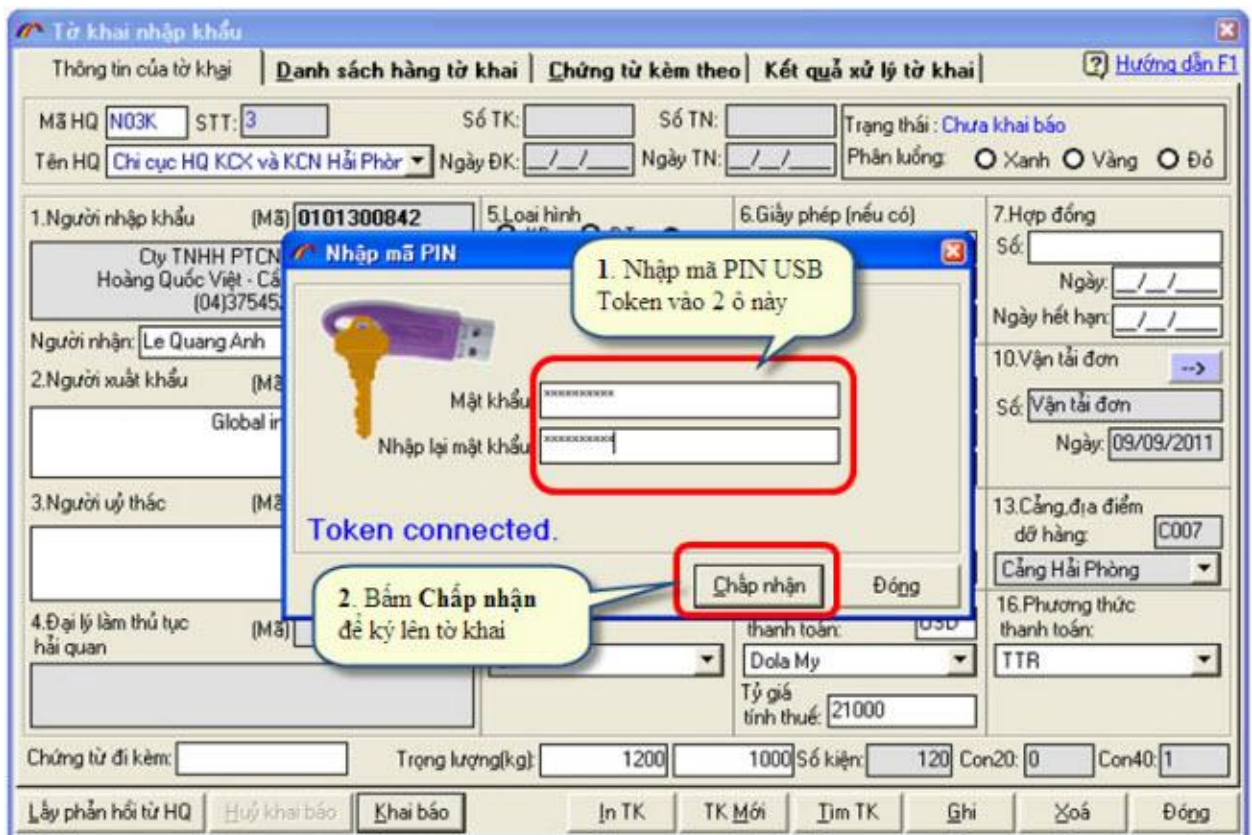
Tờ khai nhập khẩu

Thông tin của tờ khai | Danh sách hàng tờ khai | Chứng từ kèm theo | Kết quả xử lý tờ khai | Hướng dẫn F1

Mã HQ N03K STT: 3 Số TK: Số TN: Trạng thái : Chưa khai báo

Tên HQ Chi cục HQ KCX và KCN Hải Phòn Ngày ĐK: \_/\_/\_ Ngày TN: \_/\_/\_ Phân luồng: Xanh Vàng Đỏ

1.Người nhập khẩu (Mã) 0101300842

Cty TNHH PTCN Hoàng Quốc Việt - Cầ (04)37545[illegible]

Người nhận: Le Quang Anh

2.Người xuất khẩu (Mã

Global in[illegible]

3.Người uỷ thác (Mã

4.Đại lý làm thủ tục hải quan (Mã)

5.Loại hình

6.Giấy phép (nếu có)

7.Hợp đồng Số: Ngày: \_/\_/\_ Ngày hết hạn: \_/\_/\_

10.Vận tải đơn --> Số: Vận tải đơn Ngày: 09/09/2011

13.Cảng,địa điểm dỡ hàng: C007 Cảng Hải Phòng

16.Phương thức thanh toán: TTR

thanh toán: USD Dola My

Tỷ giá tính thuế: 21000

Nhập mã PIN

1. Nhập mã PIN USB Token vào 2 ô này

Mật khẩu **********

Nhập lại mật khẩu **********

Token connected.

Chấp nhận Đóng

2. Bấm Chấp nhận để ký lên tờ khai

Chứng từ đi kèm: Trọng lượng(kg): 1200 1000 Số kiện: 120 Con20: 0 Con40: 1

Lấy phản hồi từ HQ | Huỷ khai báo | Khai báo | In TK | TK Mới | Tìm TK | Ghi | Xoá | Đóng